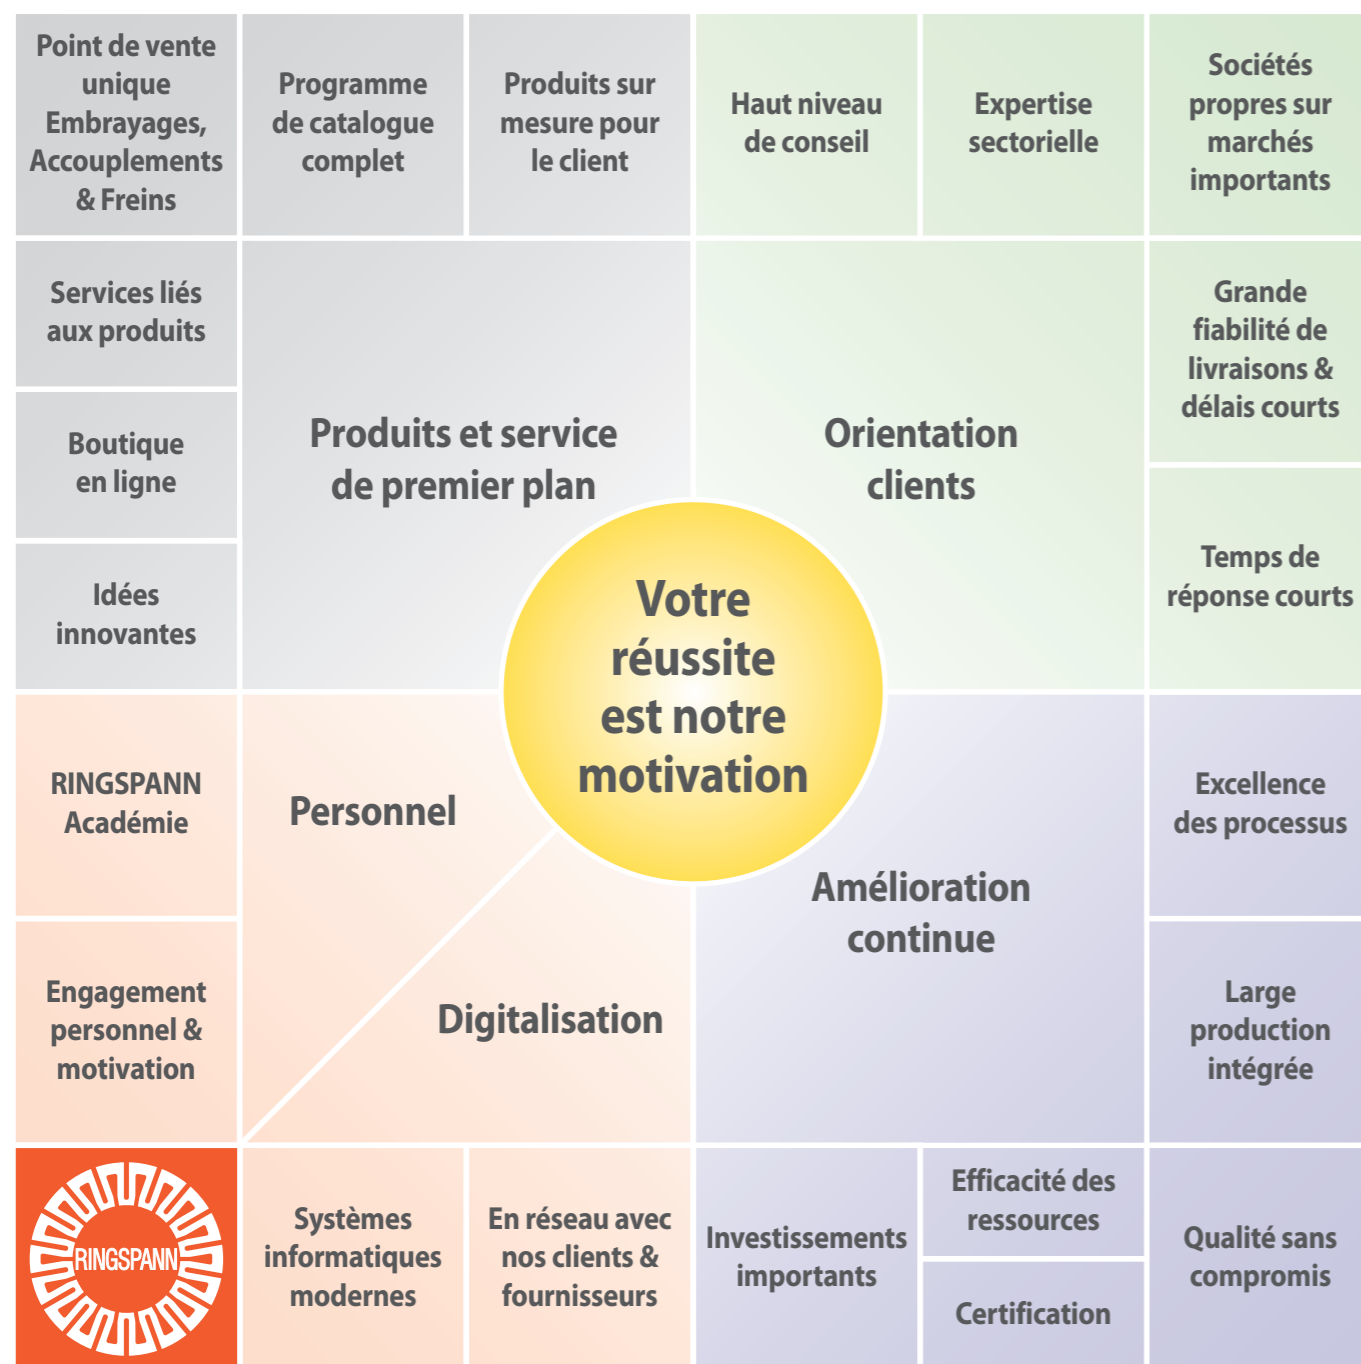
Point de vente unique Embrayages, Accouplements & Freins

Programme de catalogue complet

Produits sur mesure pour le client

Haut niveau de conseil

Expertise sectorielle

Sociétés propres sur marchés importants

Services liés aux produits

Produits et service de premier plan

Orientation clients

Grande fiabilité de livraisons & délais courts

Boutique en ligne

Idées innovantes

Votre réussite est notre motivation

Temps de réponse courts

RINGSPANN Académie

Personnel

Excellence des processus

Amélioration continue

Engagement personnel & motivation

Digitalisation

Large production intégrée

RINGSPANN

Systèmes informatiques modernes

En réseau avec nos clients & fournisseurs

Investissements importants

Efficacité des ressources

Certification

Qualité sans compromis